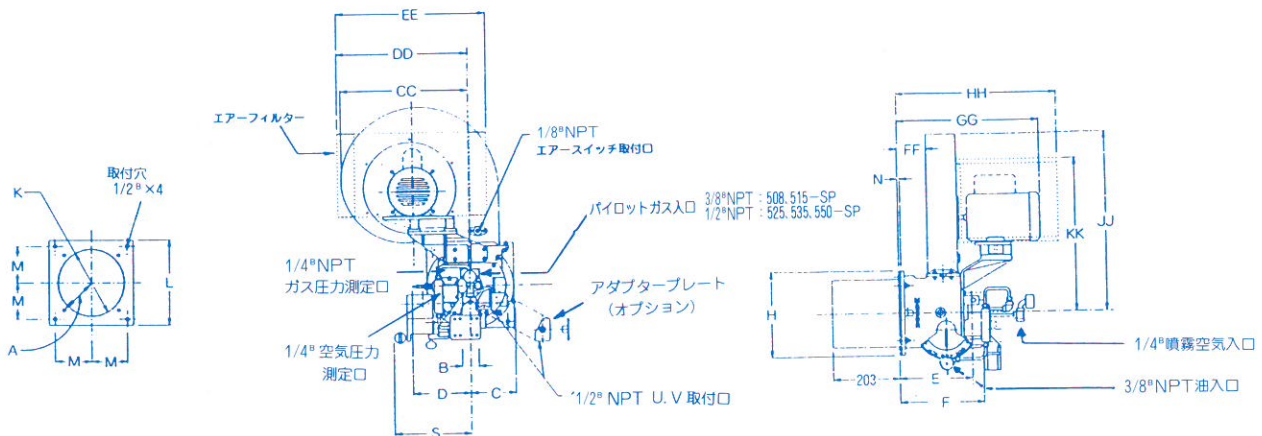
EE

DD

CC

エアーフィルター

1/8"NPT
エアースイッチ取付口

取付穴
1/2"×4

K

M

M

L

A

M M

3/8"NPT：508.515−SP
1/2"NPT：525.535.550−SP

パイロットガス入口

1/4"NPT
ガス圧力測定口

アダプタープレート
（オプション）

1/4" 空気圧力
測定口

B

D C

S

1/2" NPT U.V 取付口

HH

GG

FF

N

KK

JJ

H

203

E

F

1/4"噴霧空気入口

3/8"NPT油入口